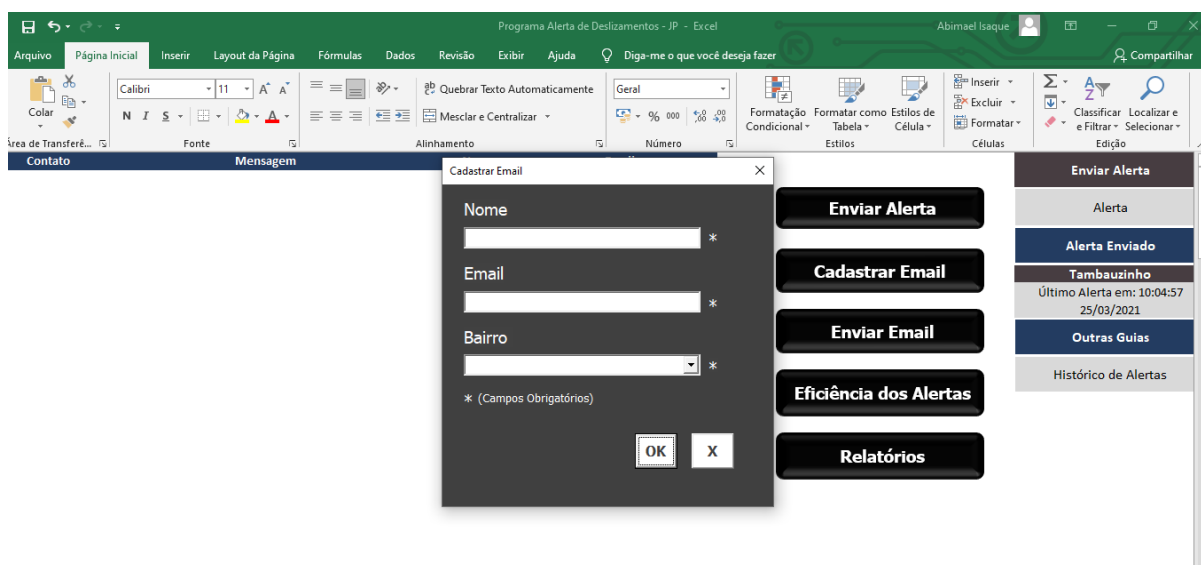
Programa Alerta de Deslizamentos - JP - Excel

Abimael Isaque

Arquivo Página Inicial Inserir Layout da Página Fórmulas Dados Revisão Exibir Ajuda Diga-me o que você deseja fazer

Compartilhar

Colar

Área de Transferê...

Calibri 11

N I S

Fonte

Quebrar Texto Automaticamente

Mesclar e Centralizar

Alinhamento

Geral

% 000

Número

Formatação Condicional

Formatar como Tabela

Estilos de Célula

Estilos

Inserir

Excluir

Formatar

Células

Classificar e Filtrar

Localizar e Selecionar

Edição

Contato Mensagem

Cadastrar Email

Nome

*

Email

*

Bairro

*

* (Campos Obrigatórios)

OK X

Enviar Alerta

Cadastrar Email

Enviar Email

Eficiência dos Alertas

Relatórios

Enviar Alerta

Alerta

Alerta Enviado

Tambauzinho

Último Alerta em: 10:04:57 25/03/2021

Outras Guias

Histórico de Alertas